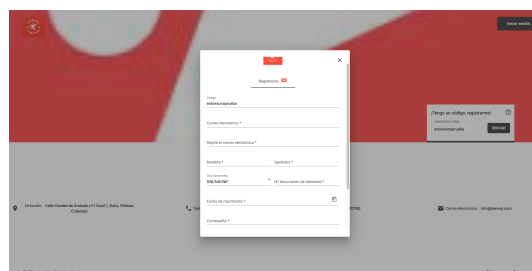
Iniciar sesión

×

Registrarse

Código
estoesunaprueba

Correo electrónico *

Repite el correo electrónico *

Nombre *

Apellidos *

Tipo documento
DNI/NIE/NIF

Nº documento de identidad *

Fecha de nacimiento *

Contraseña *

¿Tengo un código, registrarme?
Introduce tu código
estoesunaprueba
Validar

Dirección : Calle Condes de Aridhe(?) nº 1 local 1, Rafal, Vitoria, Collendo

Tel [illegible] 770

Correo electrónico : info@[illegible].com